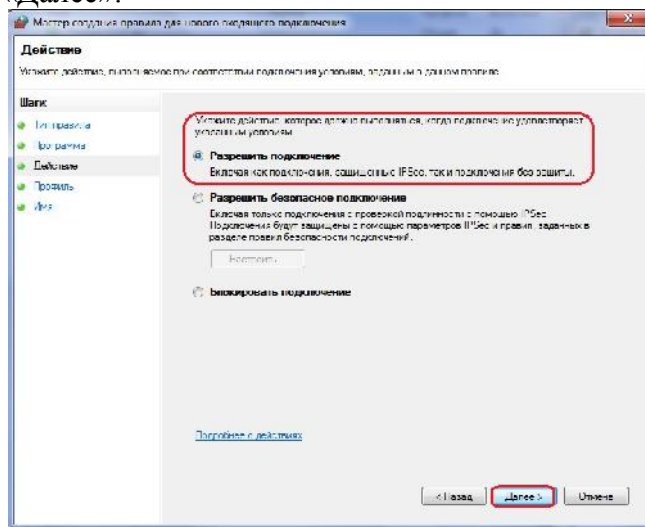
«Далее».

Мастер создания правила для нового входящего подключения

Действие

Укажите действие, выполняемое при соответствии подключения условиям, заданным в данном правиле.

Шаги:

Тип правила

Программа

Действие

Профиль

Имя

Укажите действие, которое должно выполняться, когда подключение удовлетворяет указанным условиям.

Разрешить подключение

Включая как подключения, защищенные IPSec, так и подключения без защиты.

Разрешить безопасное подключение

Включая только подключения с проверкой подлинности с помощью IPSec. Подключения будут защищены с помощью параметров IPSec и правил, заданных в разделе правил безопасности подключений.

Настроить...

Блокировать подключение

Подробнее о действиях

< Назад

Далее >

Отмена